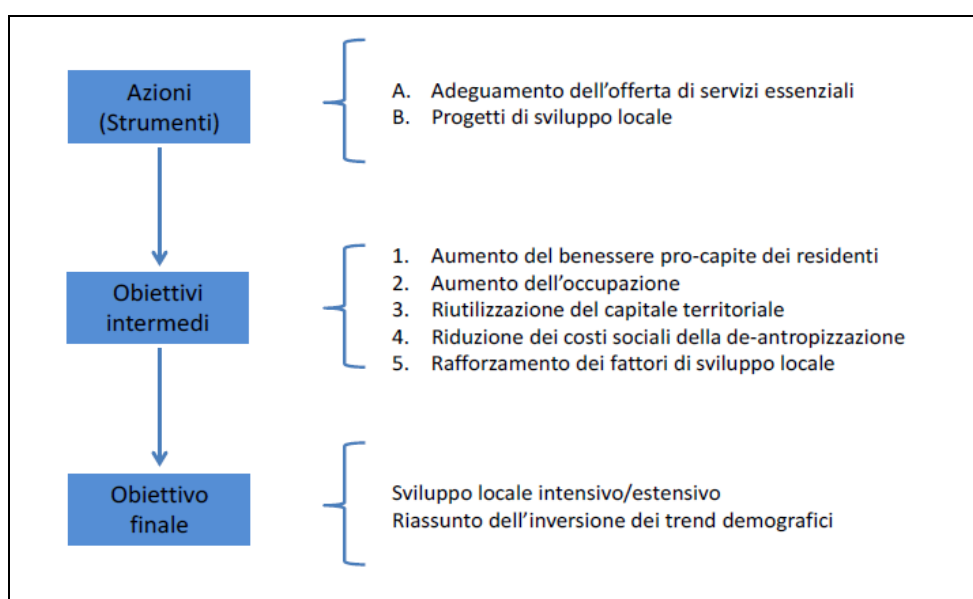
Azioni (Strumenti)

A. Adeguamento dell'offerta di servizi essenziali
B. Progetti di sviluppo locale

Obiettivi intermedi

1. Aumento del benessere pro-capite dei residenti
2. Aumento dell'occupazione
3. Riutilizzazione del capitale territoriale
4. Riduzione dei costi sociali della de-antropizzazione
5. Rafforzamento dei fattori di sviluppo locale

Obiettivo finale

Sviluppo locale intensivo/estensivo
Riassunto dell'inversione dei trend demografici